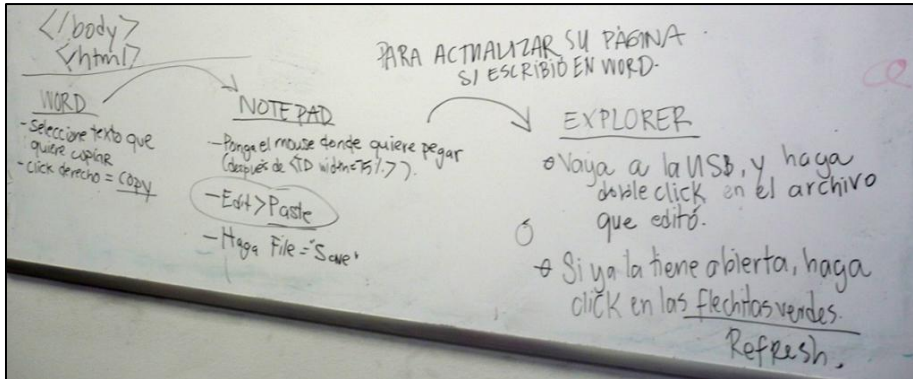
</body>
</html>

PARA ACTUALIZAR SU PÁGINA
SI ESCRIBIÓ EN WORD.

WORD
- Seleccione texto que quiere copiar
- click derecho = Copy

NOTEPAD
- Ponga el mouse donde quiere pegar (después de <TD width=75%>).
- Edit > Paste
- Haga File = "Save"

EXPLORER
o Vaya a la USB, y haga doble click en el archivo que editó.
Ó
o Si ya la tiene abierta, haga click en las flechitas verdes.
Refresh.